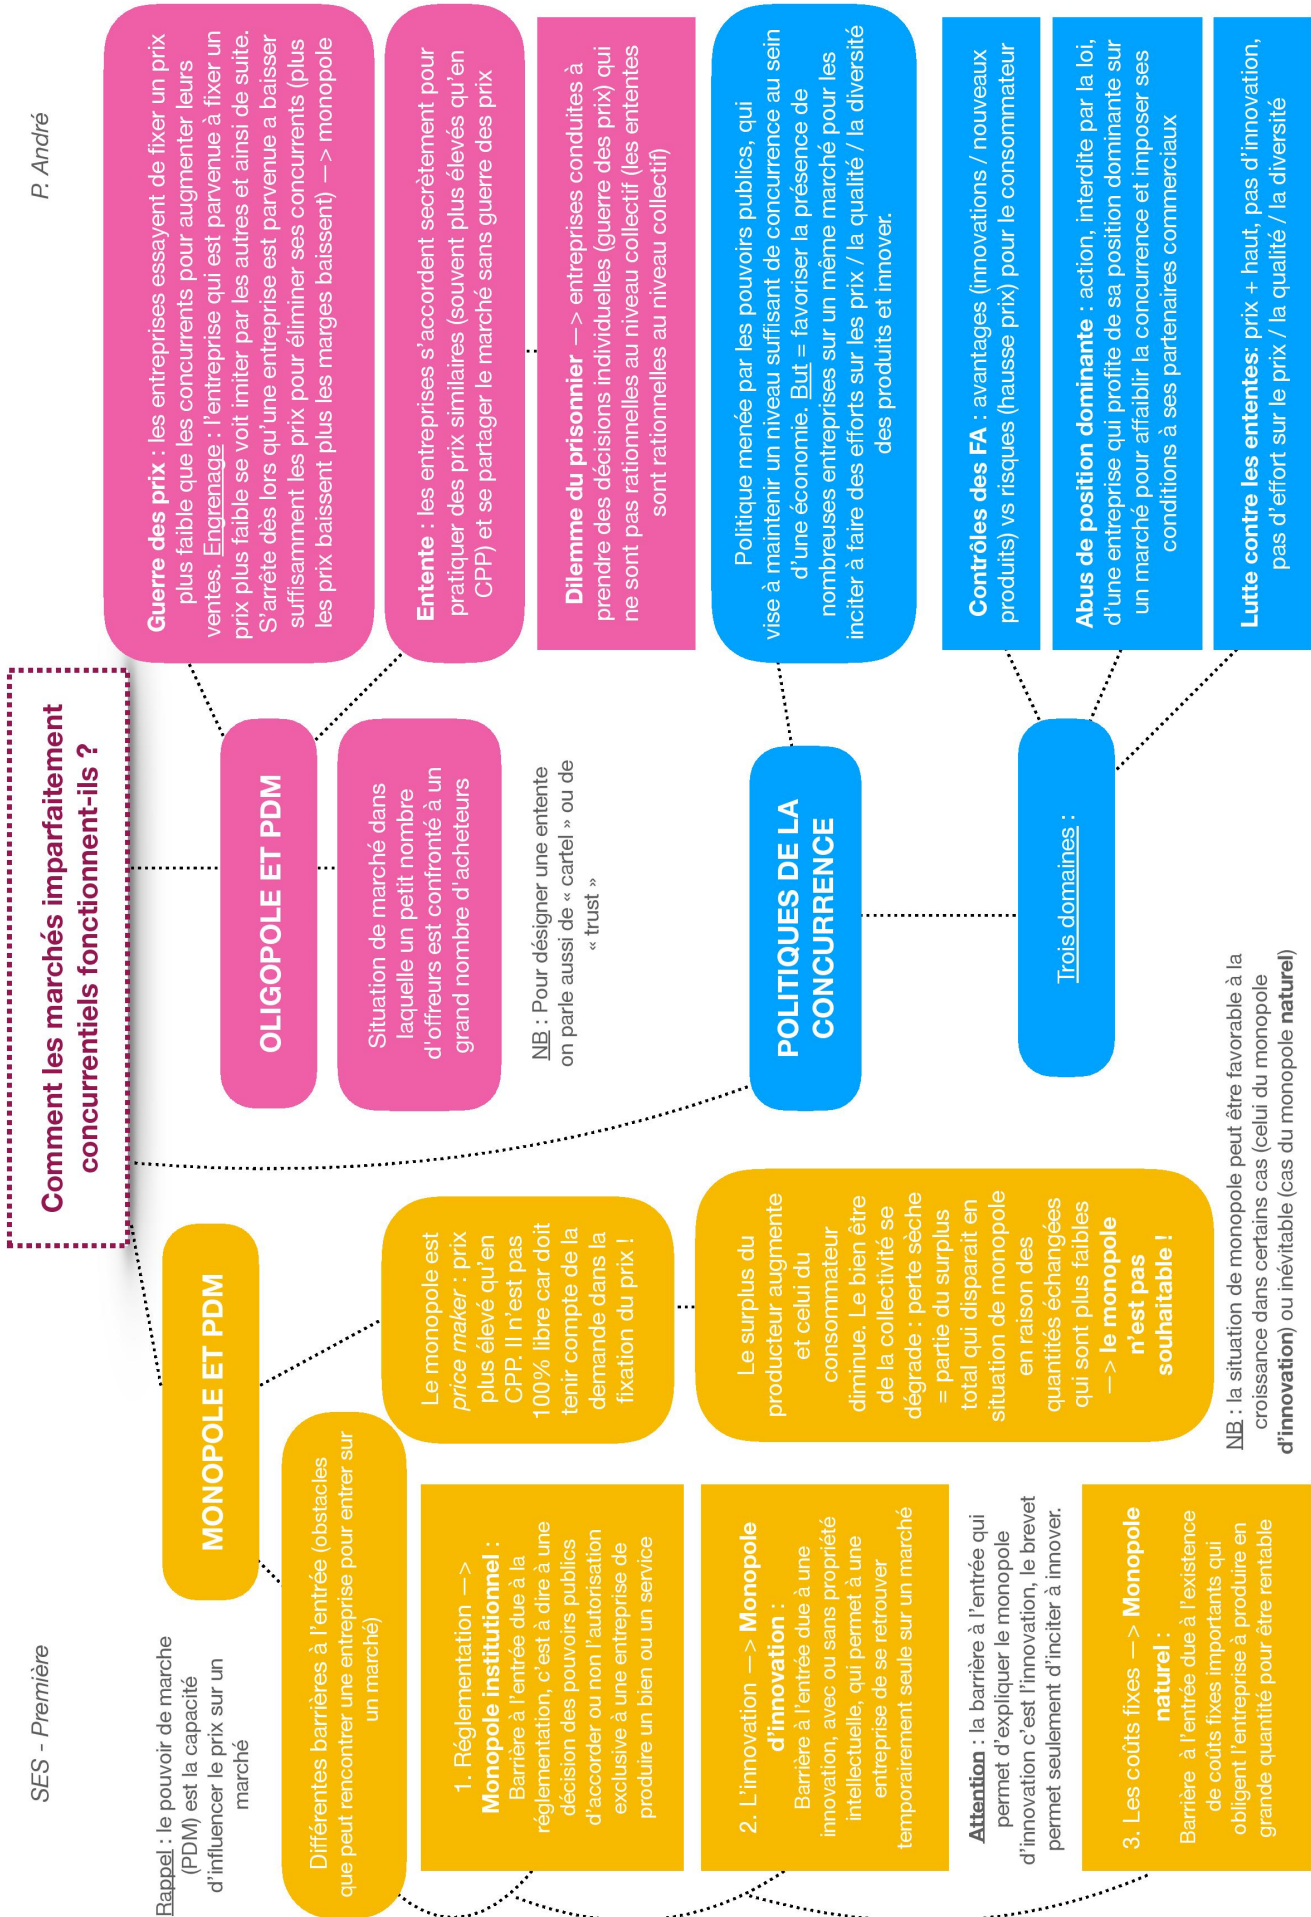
SES - Première

P. André

Comment les marchés imparfaitement concurrentiels fonctionnent-ils ?

Rappel : le pouvoir de marché (PDM) est la capacité d'influencer le prix sur un marché

MONOPOLE ET PDM

Différentes barrières à l'entrée (obstacles que peut rencontrer une entreprise pour entrer sur un marché)

1. Réglementation —> Monopole institutionnel : Barrière à l'entrée due à la réglementation, c'est à dire à une décision des pouvoirs publics d'accorder ou non l'autorisation exclusive à une entreprise de produire un bien ou un service

2. L'innovation —> Monopole d'innovation : Barrière à l'entrée due à une innovation, avec ou sans propriété intellectuelle, qui permet à une entreprise de se retrouver temporairement seule sur un marché

Attention : la barrière à l'entrée qui permet d'expliquer le monopole d'innovation c'est l'innovation, le brevet permet seulement d'inciter à innover.

3. Les coûts fixes —> Monopole naturel : Barrière à l'entrée due à l'existence de coûts fixes importants qui obligent l'entreprise à produire en grande quantité pour être rentable

Le monopole est price maker : prix plus élevé qu'en CPP. Il n'est pas 100% libre car doit tenir compte de la demande dans la fixation du prix !

Le surplus du producteur augmente et celui du consommateur diminue. Le bien être de la collectivité se dégrade : perte sèche = partie du surplus total qui disparait en situation de monopole en raison des quantités échangées qui sont plus faibles —> le monopole n'est pas souhaitable !

NB : la situation de monopole peut être favorable à la croissance dans certains cas (celui du monopole d'innovation) ou inévitable (cas du monopole naturel)

OLIGOPOLE ET PDM

Situation de marché dans laquelle un petit nombre d'offreurs est confronté à un grand nombre d'acheteurs

NB : Pour désigner une entente on parle aussi de « cartel » ou de « trust »

Guerre des prix : les entreprises essayent de fixer un prix plus faible que les concurrents pour augmenter leurs ventes. Engrenage : l'entreprise qui est parvenue à fixer un prix plus faible se voit imiter par les autres et ainsi de suite. S'arrête dès lors qu'une entreprise est parvenue a baisser suffisamment les prix pour éliminer ses concurrents (plus les prix baissent plus les marges baissent) —> monopole

Entente : les entreprises s'accordent secrètement pour pratiquer des prix similaires (souvent plus élevés qu'en CPP) et se partager le marché sans guerre des prix

Dilemme du prisonnier —> entreprises conduites à prendre des décisions individuelles (guerre des prix) qui ne sont pas rationnelles au niveau collectif (les ententes sont rationnelles au niveau collectif)

POLITIQUES DE LA CONCURRENCE

Politique menée par les pouvoirs publics, qui vise à maintenir un niveau suffisant de concurrence au sein d'une économie. But = favoriser la présence de nombreuses entreprises sur un même marché pour les inciter à faire des efforts sur les prix / la qualité / la diversité des produits et innover.

Trois domaines :

Contrôles des FA : avantages (innovations / nouveaux produits) vs risques (hausse prix) pour le consommateur

Abus de position dominante : action, interdite par la loi, d'une entreprise qui profite de sa position dominante sur un marché pour affaiblir la concurrence et imposer ses conditions à ses partenaires commerciaux

Lutte contre les ententes: prix + haut, pas d'innovation, pas d'effort sur le prix / la qualité / la diversité